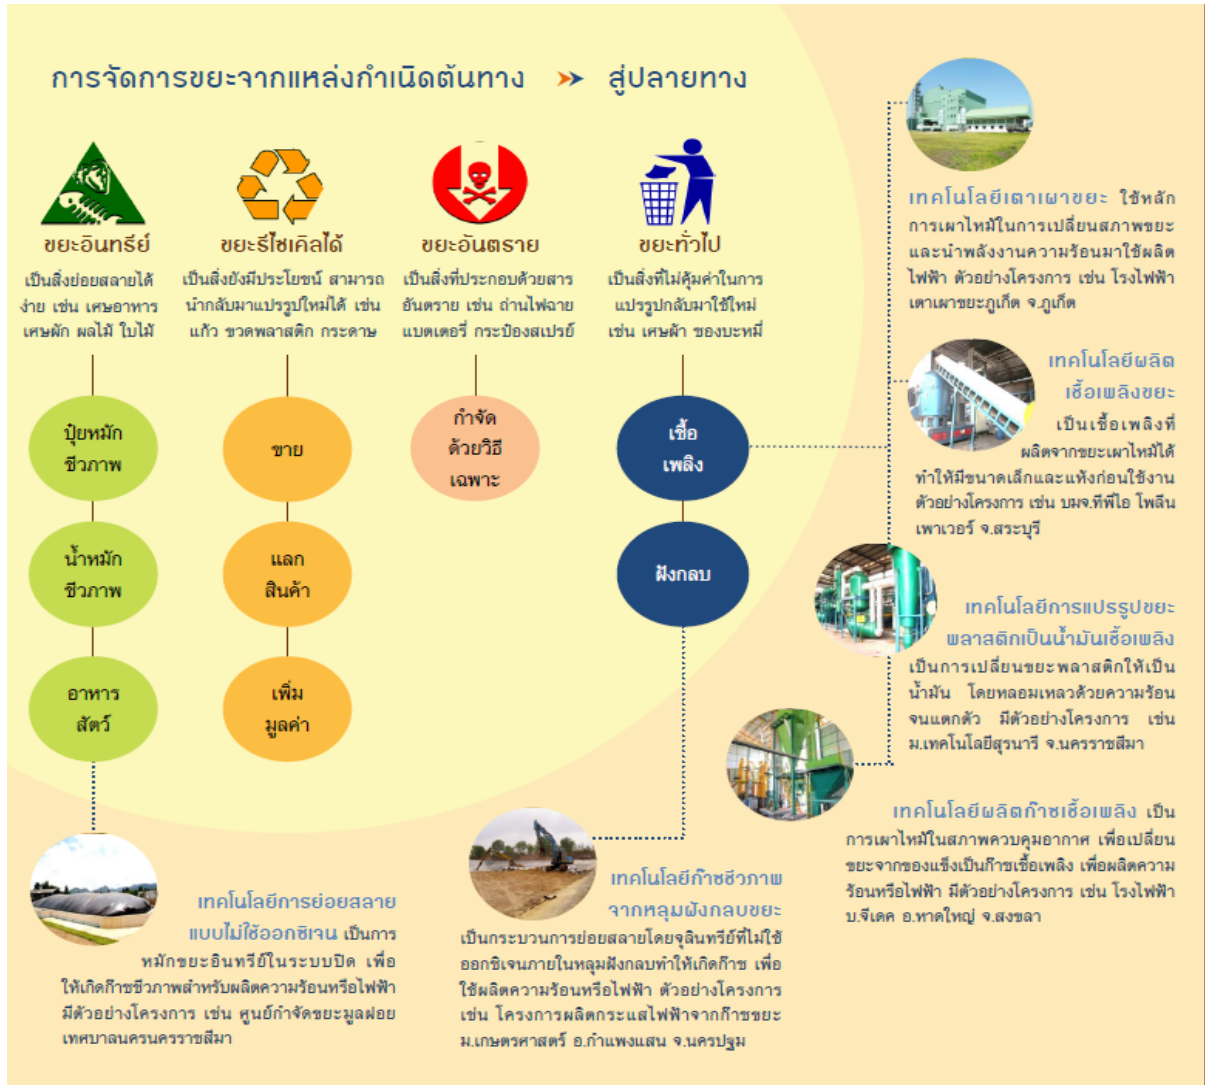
การจัดการขยะจากแหล่งกำเนิดต้นทาง ≫ สู่ปลายทาง

ขยะอินทรีย์
เป็นสิ่งย่อยสลายได้ง่าย เช่น เศษอาหาร เศษผัก ผลไม้ ใบไม้

ขยะรีไซเคิลได้
เป็นสิ่งยังมีประโยชน์ สามารถนำกลับมาแปรรูปใหม่ได้ เช่น แก้ว ขวดพลาสติก กระดาษ

ขยะอันตราย
เป็นสิ่งที่ประกอบด้วยสารอันตราย เช่น ถ่านไฟฉาย แบตเตอรี่ กระป๋องสเปรย์

ขยะทั่วไป
เป็นสิ่งที่ไม่คุ้มค่าในการแปรรูปกลับมาใช้ใหม่ เช่น เศษผ้า ซองบะหมี่

ปุ๋ยหมัก ชีวภาพ

น้ำหมัก ชีวภาพ

อาหาร สัตว์

ขาย

แลก สินค้า

เพิ่ม มูลค่า

กำจัด ด้วยวิธี เฉพาะ

เชื้อ เพลิง

ฝังกลบ

เทคโนโลยีเตาเผาขยะ ใช้หลักการเผาไหม้ในการเปลี่ยนสภาพขยะและนำพลังงานความร้อนมาใช้ผลิตไฟฟ้า ตัวอย่างโครงการ เช่น โรงไฟฟ้าเตาเผาขยะภูเก็ต จ.ภูเก็ต

เทคโนโลยีผลิตเชื้อเพลิงขยะ เป็นเชื้อเพลิงที่ผลิตจากขยะเผาไหม้ได้ ทำให้มีขนาดเล็กและแห้งก่อนใช้งาน ตัวอย่างโครงการ เช่น บมจ.ทีพีไอ โพลีน เพาเวอร์ จ.สระบุรี

เทคโนโลยีการแปรรูปขยะพลาสติกเป็นน้ำมันเชื้อเพลิง เป็นการเปลี่ยนขยะพลาสติกให้เป็นน้ำมัน โดยหลอมเหลวด้วยความร้อนจนแตกตัว มีตัวอย่างโครงการ เช่น ม.เทคโนโลยีสุรนารี จ.นครราชสีมา

เทคโนโลยีผลิตก๊าซเชื้อเพลิง เป็นการเผาไหม้ในสภาพควบคุมอากาศ เพื่อเปลี่ยนขยะจากของแข็งเป็นก๊าซเชื้อเพลิง เพื่อผลิตความร้อนหรือไฟฟ้า มีตัวอย่างโครงการ เช่น โรงไฟฟ้า บ.จีเดค อ.หาดใหญ่ จ.สงขลา

เทคโนโลยีการย่อยสลายแบบไม่ใช้ออกซิเจน เป็นการหมักขยะอินทรีย์ในระบบปิด เพื่อให้เกิดก๊าซชีวภาพสำหรับผลิตความร้อนหรือไฟฟ้า มีตัวอย่างโครงการ เช่น ศูนย์กำจัดขยะมูลฝอย เทศบาลนครนครราชสีมา

เทคโนโลยีก๊าซชีวภาพจากหลุมฝังกลบขยะ
เป็นกระบวนการย่อยสลายโดยจุลินทรีย์ที่ไม่ใช้ออกซิเจนภายในหลุมฝังกลบทำให้เกิดก๊าซ เพื่อใช้ผลิตความร้อนหรือไฟฟ้า ตัวอย่างโครงการ เช่น โครงการผลิตกระแสไฟฟ้าจากก๊าซขยะ ม.เกษตรศาสตร์ อ.กำแพงแสน จ.นครปฐม